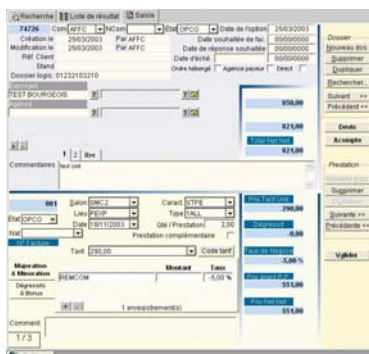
Recherche | Liste de résultat | Saisie

74726 Com AFFC NCom Etat OPCO Date de l'option 25/03/2003
Création le 25/03/2003 Par AFFC Date souhaitée de fac. 00/00/0000
Modification le 25/03/2003 Par AFFC Date de réponse souhaitée 00/00/0000
Réf. Client Date d'écrit 00/00/0000
Stand Ordre hébergé Agence payeur Direct
Dossier logis 01232103210

TEST BOURGEOIS

850,00

821,00
Total Net Hors
821,00

1 2 libre
Commentaires test coté

Dossier
Nouveau dos.
Supprimer
Dupliquer
Rechercher
Suivant >>
Précédent <<

Devis
Acompte

Prestation
Nouvelle prest.
Supprimer
Dupliquer
Suivante >>
Précédente <<

Valider

001 Salon DMC2 Caract. STPE
Etat OPCO Lieu PEXP Type TALL
Date 19/11/2003 Qté / Prestation 2,00
Prestation complémentaire
N° Facture
Tarif 290,00 Code tarif

Prix Tarif Unit.
290,00
Dégressif
0,00
Taux de Dégress.
-5,00 %
Prix avant R.P.
551,00
Prix Net Hors
551,00

Majoration & Minoration | Montant | Taux
REMCOM | | -5,00 %
Dégressifs & Bonus

1 enregistrement(s)

Comment.
1/3